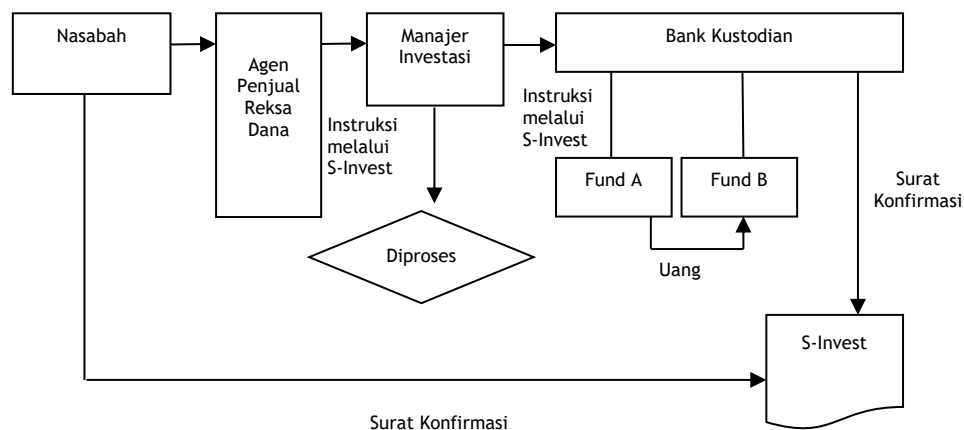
Nasabah

Agen Penjual Reksa Dana

Manajer Investasi

Instruksi melalui S-Invest

Bank Kustodian

Instruksi melalui S-Invest

Fund A

Fund B

Uang

Diproses

Surat Konfirmasi

S-Invest

Surat Konfirmasi